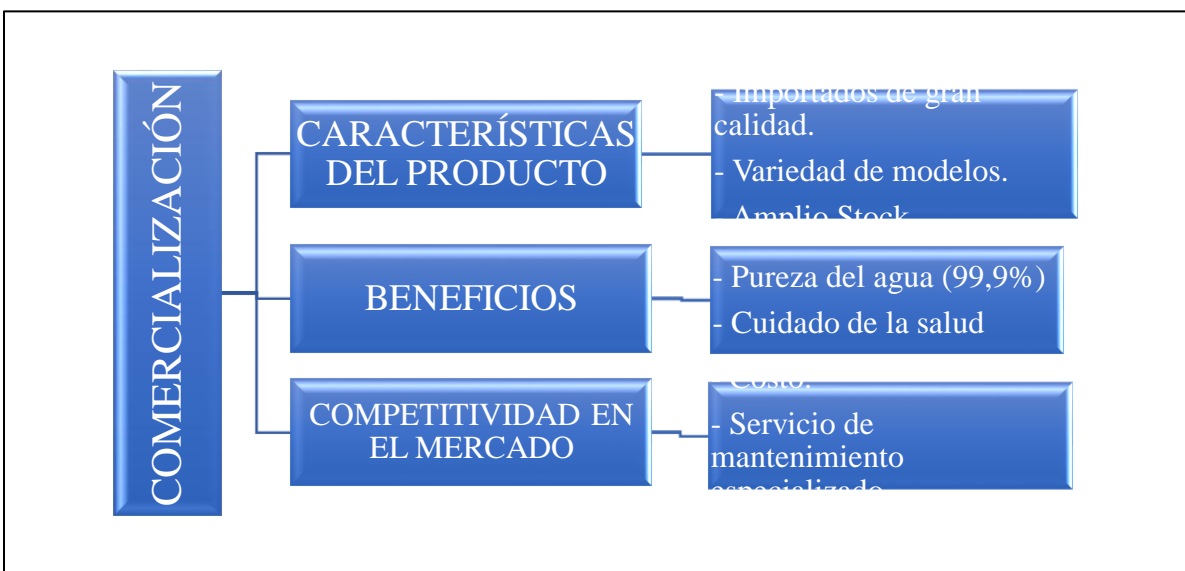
COMERCIALIZACIÓN

CARACTERÍSTICAS DEL PRODUCTO

- Importados de gran calidad.

- Variedad de modelos.

- Amplio Stock

BENEFICIOS

- Pureza del agua (99,9%)

- Cuidado de la salud

COMPETITIVIDAD EN EL MERCADO

- Costo.

- Servicio de mantenimiento especializado